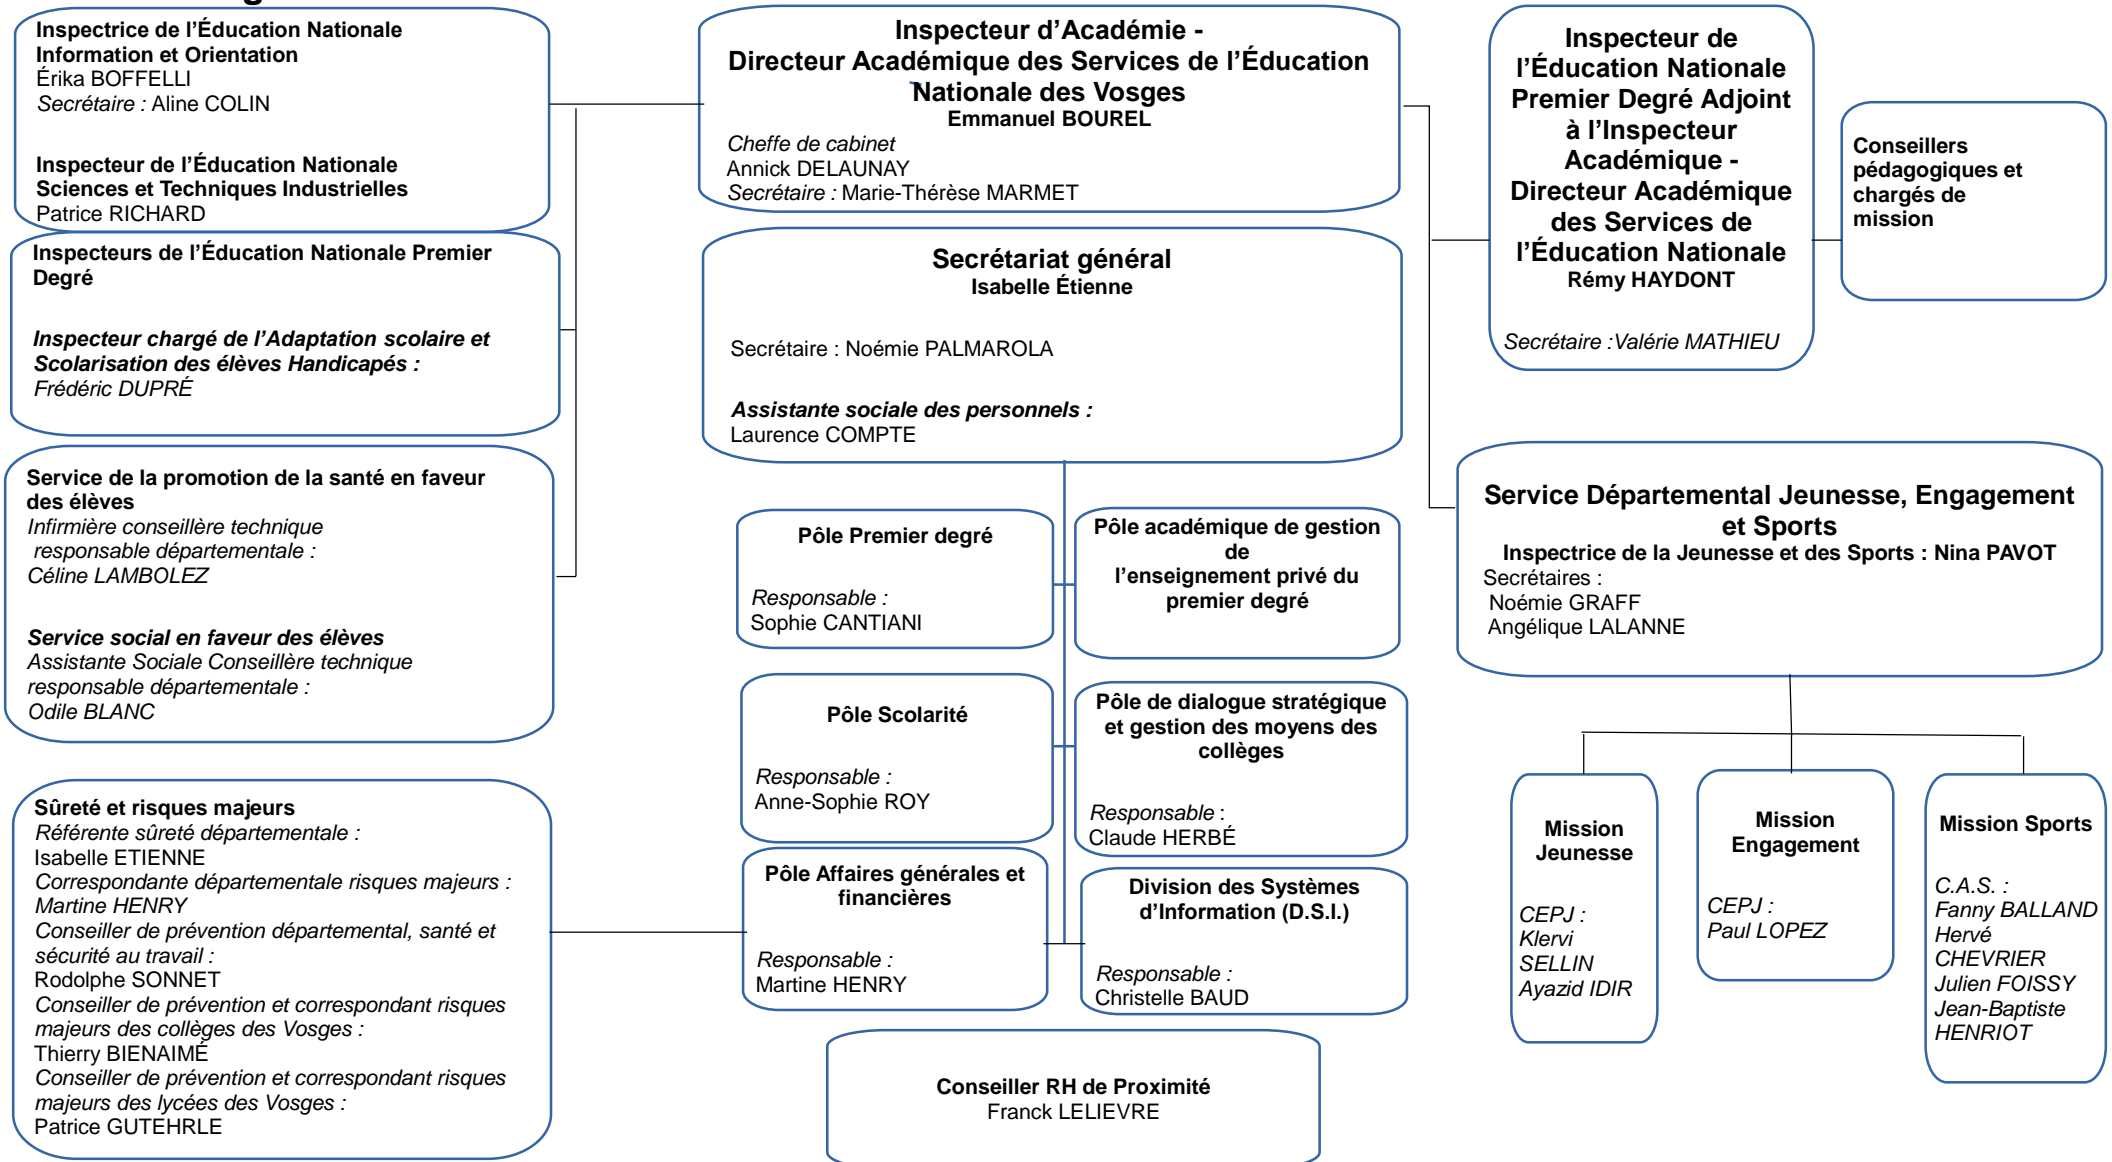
Inspectrice de l'Éducation Nationale Information et Orientation
Érika BOFFELLI
Secrétaire : Aline COLIN

Inspecteur de l'Éducation Nationale Sciences et Techniques Industrielles
Patrice RICHARD

Inspecteur d'Académie - Directeur Académique des Services de l'Éducation Nationale des Vosges
Emmanuel BOUREL
Cheffe de cabinet
Annick DELAUNAY
Secrétaire : Marie-Thérèse MARMET

Inspecteur de l'Éducation Nationale Premier Degré Adjoint à l'Inspecteur Académique - Directeur Académique des Services de l'Éducation Nationale
Rémy HAYDONT
Secrétaire :Valérie MATHIEU

Conseillers pédagogiques et chargés de mission

Inspecteurs de l'Éducation Nationale Premier Degré

Inspecteur chargé de l'Adaptation scolaire et Scolarisation des élèves Handicapés :
Frédéric DUPRÉ

Secrétariat général
Isabelle Étienne

Secrétaire : Noémie PALMAROLA

Assistante sociale des personnels :
Laurence COMPTE

Service de la promotion de la santé en faveur des élèves
Infirmière conseillère technique responsable départementale :
Céline LAMBOLEZ

Service social en faveur des élèves
Assistante Sociale Conseillère technique responsable départementale :
Odile BLANC

Service Départemental Jeunesse, Engagement et Sports
Inspectrice de la Jeunesse et des Sports : Nina PAVOT
Secrétaires :
Noémie GRAFF
Angélique LALANNE

Pôle Premier degré
Responsable :
Sophie CANTIANI

Pôle académique de gestion de l'enseignement privé du premier degré

Pôle Scolarité
Responsable :
Anne-Sophie ROY

Pôle de dialogue stratégique et gestion des moyens des collèges
Responsable :
Claude HERBÉ

Mission Jeunesse
CEPJ :
Klervi SELLIN
Ayazid IDIR

Mission Engagement
CEPJ :
Paul LOPEZ

Mission Sports
C.A.S. :
Fanny BALLAND
Hervé CHEVRIER
Julien FOISSY
Jean-Baptiste HENRIOT

Sûreté et risques majeurs
Référente sûreté départementale :
Isabelle ETIENNE
Correspondante départementale risques majeurs :
Martine HENRY
Conseiller de prévention départemental, santé et sécurité au travail :
Rodolphe SONNET
Conseiller de prévention et correspondant risques majeurs des collèges des Vosges :
Thierry BIENAIMÉ
Conseiller de prévention et correspondant risques majeurs des lycées des Vosges :
Patrice GUTEHRLE

Pôle Affaires générales et financières
Responsable :
Martine HENRY

Division des Systèmes d'Information (D.S.I.)
Responsable :
Christelle BAUD

Conseiller RH de Proximité
Franck LELIEVRE